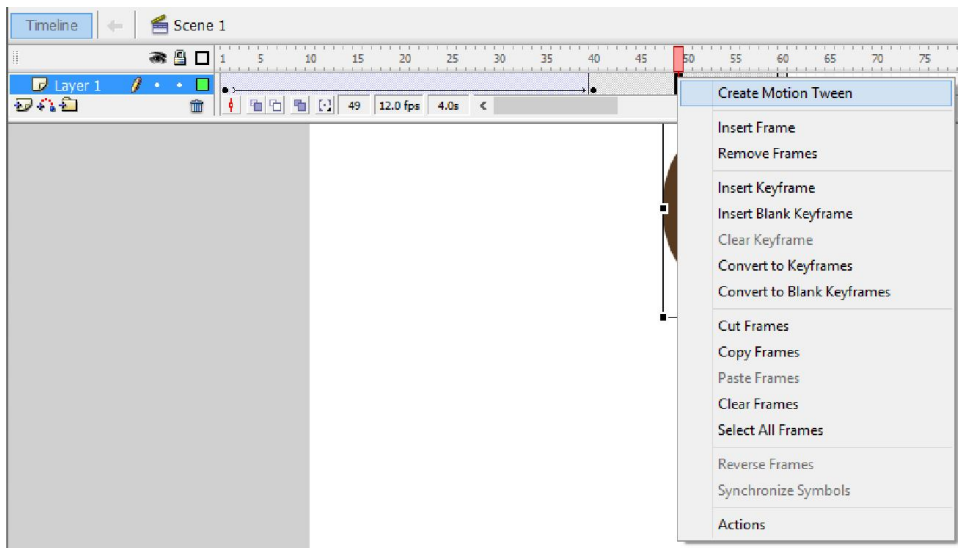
Timeline
Scene 1
1 5 10 15 20 25 30 35 40 45 50 55 60 65 70 75
Layer 1
49 12.0 fps 4.0s

Create Motion Tween

Insert Frame
Remove Frames

Insert Keyframe
Insert Blank Keyframe
Clear Keyframe
Convert to Keyframes
Convert to Blank Keyframes

Cut Frames
Copy Frames
Paste Frames
Clear Frames
Select All Frames

Reverse Frames
Synchronize Symbols

Actions